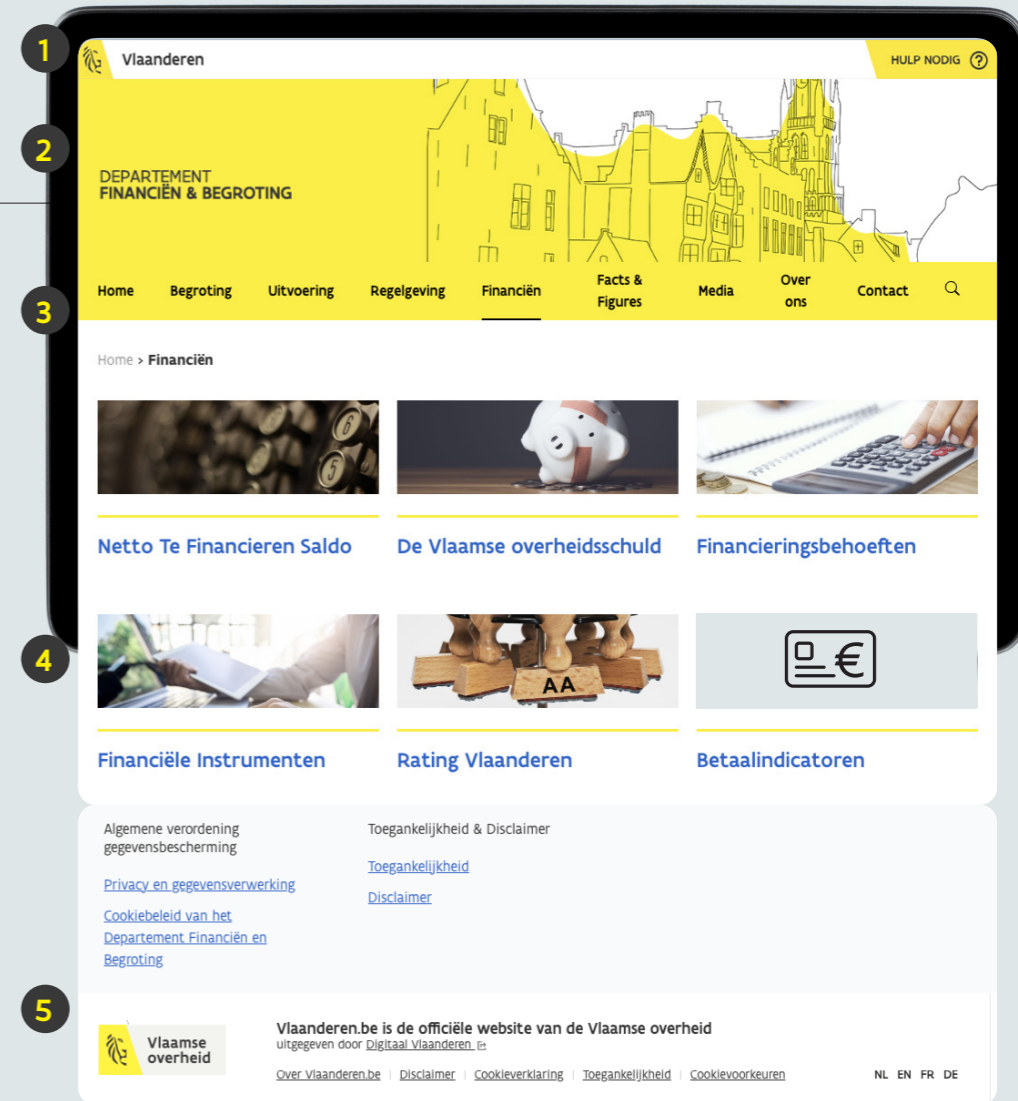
1

Vlaanderen

HULP NODIG ?

2

DEPARTEMENT
FINANCIËN & BEGROTING

3

Home Begroting Uitvoering Regelgeving Financiën Facts & Figures Media Over ons Contact

Home > Financiën

Netto Te Financieren Saldo

De Vlaamse overheidsschuld

Financieringsbehoeften

4

AA

Financiële Instrumenten

Rating Vlaanderen

Betaalindicatoren

Algemene verordening gegevensbescherming

Privacy en gegevensverwerking

Cookiebeleid van het Departement Financiën en Begroting

Toegankelijkheid & Disclaimer

Toegankelijkheid

Disclaimer

5

Vlaamse overheid

Vlaanderen.be is de officiële website van de Vlaamse overheid
uitgegeven door Digitaal Vlaanderen

Over Vlaanderen.be | Disclaimer | Cookieverklaring | Toegankelijkheid | Cookievoorkeuren

NL EN FR DE